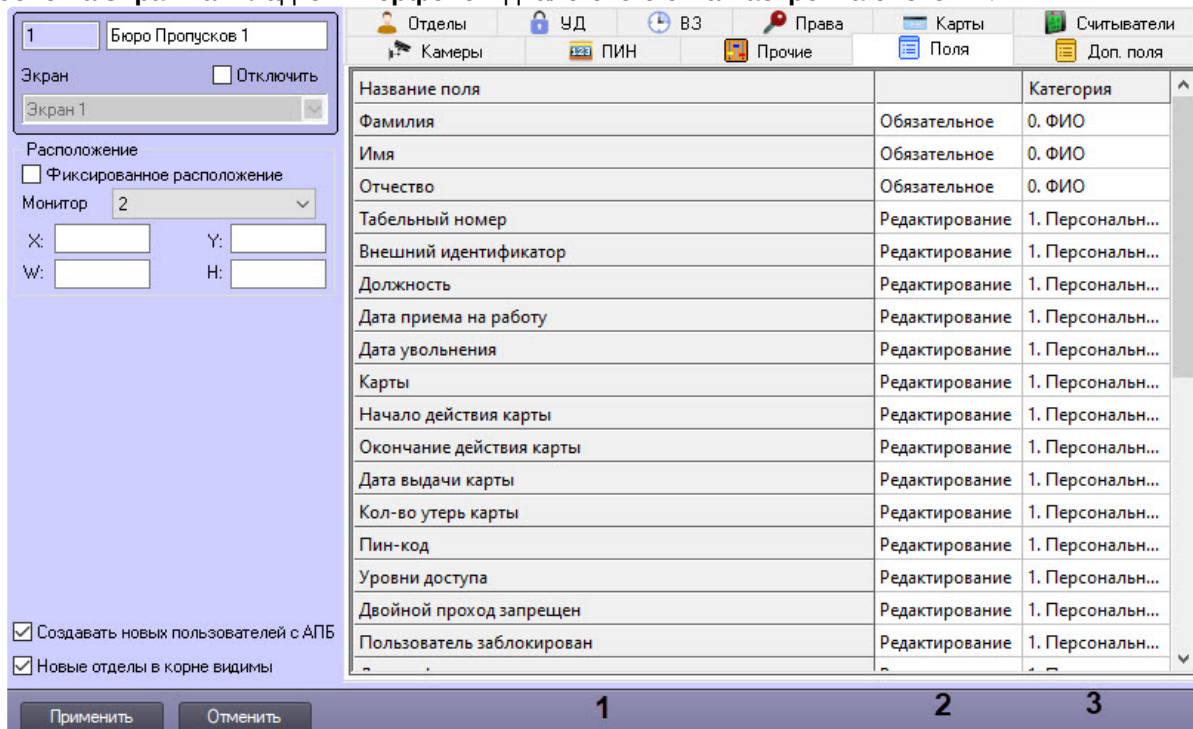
1 Бюро Пропусков 1

Экран
Отключить
Экран 1

Расположение
Фиксированное расположение
Монитор 2
X:
Y:
W:
H:

Создавать новых пользователей с АПБ
Новые отделы в корне видимы

Отделы | УД | ВЗ | Права | Карты | Считыватели
Камеры | ПИН | Прочие | Поля | Доп. поля

| Название поля | | Категория |
|---|---|---|
| Фамилия | Обязательное | 0. ФИО |
| Имя | Обязательное | 0. ФИО |
| Отчество | Обязательное | 0. ФИО |
| Табельный номер | Редактирование | 1. Персональн... |
| Внешний идентификатор | Редактирование | 1. Персональн... |
| Должность | Редактирование | 1. Персональн... |
| Дата приема на работу | Редактирование | 1. Персональн... |
| Дата увольнения | Редактирование | 1. Персональн... |
| Карты | Редактирование | 1. Персональн... |
| Начало действия карты | Редактирование | 1. Персональн... |
| Окончание действия карты | Редактирование | 1. Персональн... |
| Дата выдачи карты | Редактирование | 1. Персональн... |
| Кол-во утерь карты | Редактирование | 1. Персональн... |
| Пин-код | Редактирование | 1. Персональн... |
| Уровни доступа | Редактирование | 1. Персональн... |
| Двойной проход запрещен | Редактирование | 1. Персональн... |
| Пользователь заблокирован | Редактирование | 1. Персональн... |

Применить
Отменить
1
2
3